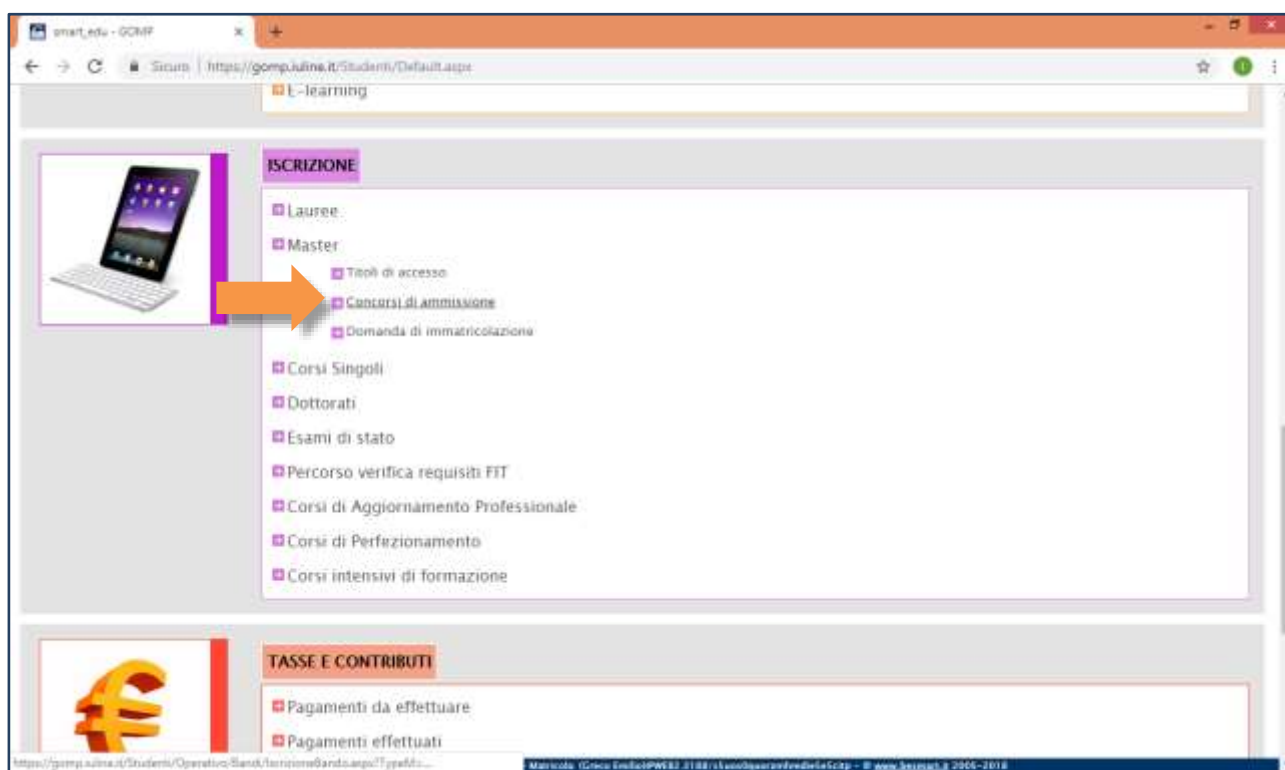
smart_edu - GOMP ×

Sicuro | https://gomp.iuline.it/Studenti/Default.aspx

E-learning

ISCRIZIONE

Lauree

Master

Titoli di accesso

Concorsi di ammissione

Domanda di immatricolazione

Corsi Singoli

Dottorati

Esami di stato

Percorso verifica requisiti FIT

Corsi di Aggiornamento Professionale

Corsi di Perfezionamento

Corsi intensivi di formazione

TASSE E CONTRIBUTI

Pagamenti da effettuare

Pagamenti effettuati

https://gomp.iuline.it/Studenti/Operativo/Bandi/IscrizioneBando.aspx?TypeMi=...

Matricola: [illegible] - © www.besmart.it 2006-2018